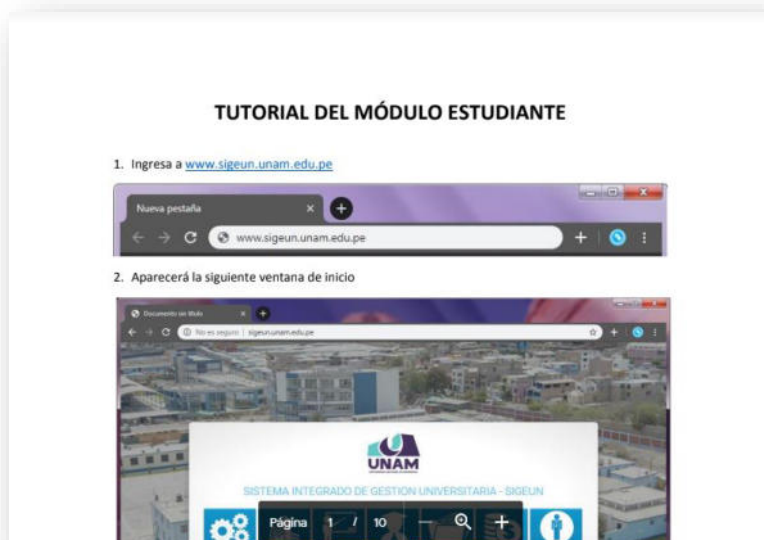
TUTORIAL DEL MÓDULO ESTUDIANTE

1. Ingresa a www.sigeun.unam.edu.pe

Nueva pestaña

www.sigeun.unam.edu.pe

2. Aparecerá la siguiente ventana de inicio

Documento sin título

No es seguro | sigeun.unam.edu.pe

UNAM

SISTEMA INTEGRADO DE GESTION UNIVERSITARIA - SIGEUN

Página 1 / 10